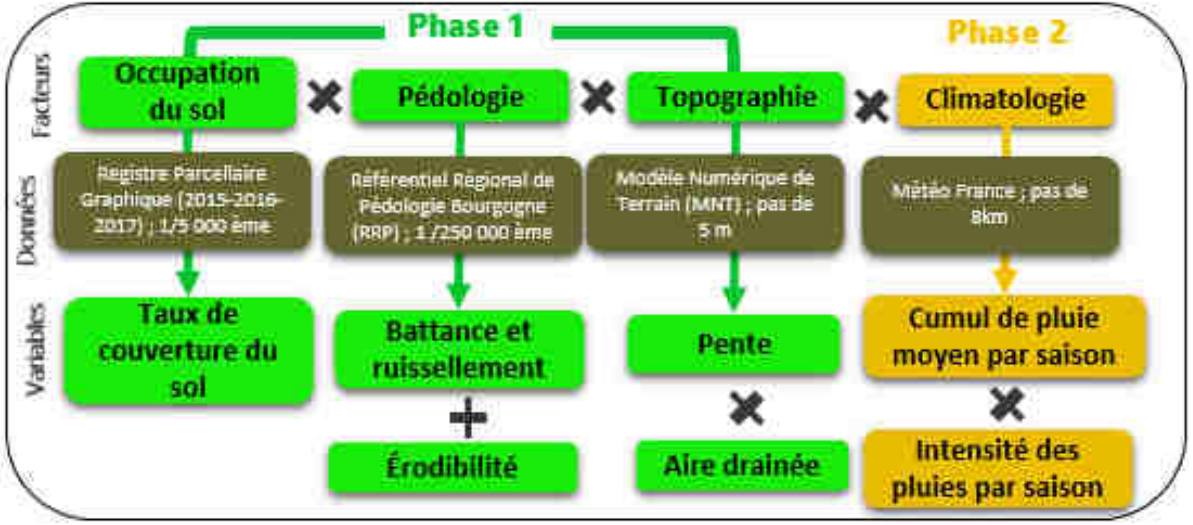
Phase 1

Phase 2

Facteurs

Occupation du sol

Pédologie

Topographie

Climatologie

Données

Registre Parcellaire Graphique (2015-2016-2017) ; 1/5 000 ème

Référentiel Régional de Pédologie Bourgogne (RRP) ; 1 /250 000 ème

Modèle Numérique de Terrain (MNT) ; pas de 5 m

Météo France ; pas de 8km

Variables

Taux de couverture du sol

Battance et ruissellement

Érodibilité

Pente

Aire drainée

Cumul de pluie moyen par saison

Intensité des pluies par saison